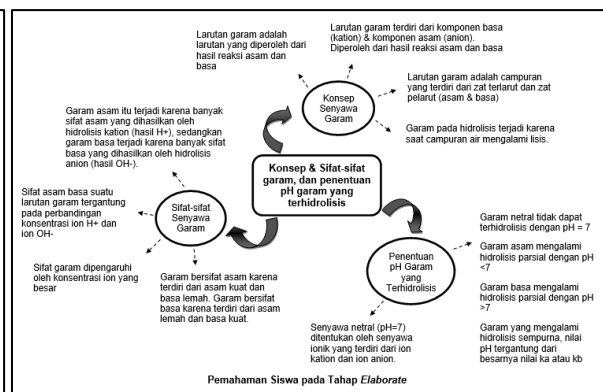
Larutan garam adalah larutan yang diperoleh dari hasil reaksi asam dan basa

Larutan garam terdiri dari komponen basa (kation) & komponen asam (anion). Diperoleh dari hasil reaksi asam dan basa

Larutan garam adalah campuran yang terdiri dari zat terlarut dan zat pelarut (asam & basa)

Konsep Senyawa Garam

Garam pada hidrolisis terjadi karena saat campuran air mengalami lisis.

Garam asam itu terjadi karena banyak sifat asam yang dihasilkan oleh hidrolisis kation (hasil H+), sedangkan garam basa terjadi karena banyak sifat basa yang dihasilkan oleh hidrolisis anion (hasil OH-).

Konsep & Sifat-sifat garam, dan penentuan pH garam yang terhidrolisis

Sifat asam basa suatu larutan garam tergantung pada perbandingan konsentrasi ion H+ dan ion OH-

Sifat-sifat Senyawa Garam

Sifat garam dipengaruhi oleh konsentrasi ion yang besar

Garam bersifat asam karena terdiri dari asam kuat dan basa lemah. Garam bersifat basa karena terdiri dari asam lemah dan basa kuat.

Garam netral tidak dapat terhidrolisis dengan pH = 7

Garam asam mengalami hidrolisis parsial dengan pH <7

Penentuan pH Garam yang Terhidrolisis

Garam basa mengalami hidrolisis parsial dengan pH >7

Senyawa netral (pH=7) ditentukan oleh senyawa ionik yang terdiri dari ion kation dan ion anion.

Garam yang mengalami hidrolisis sempurna, nilai pH tergantung dari besarnya nilai ka atau kb

Pemahaman Siswa pada Tahap *Elaborate*